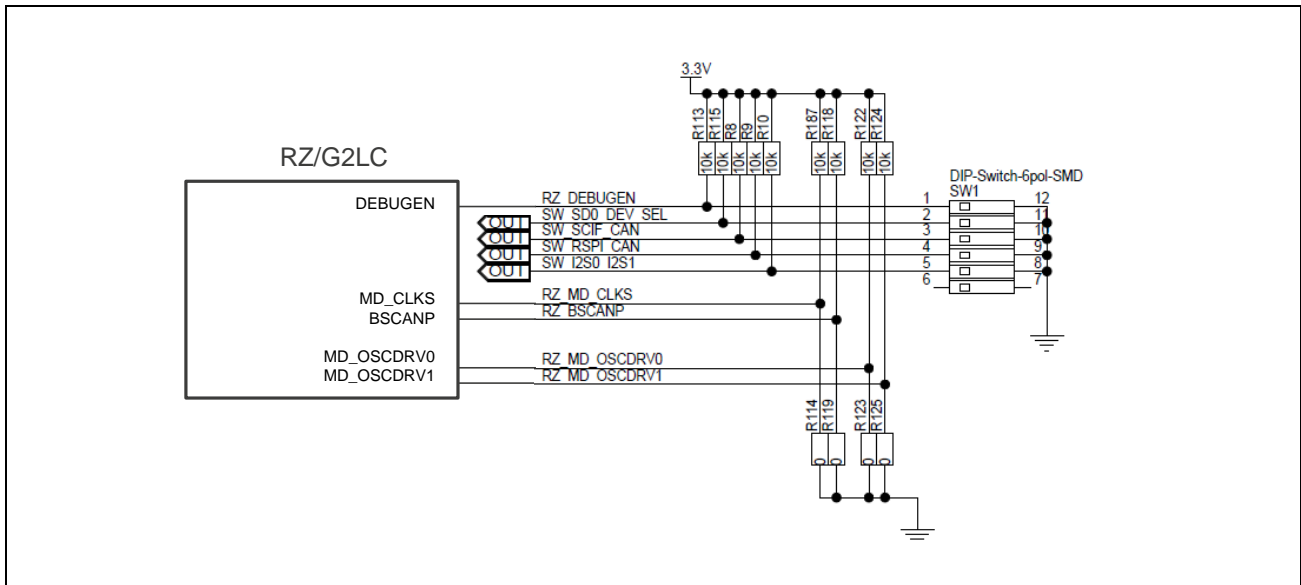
3.3V

R113 R115 R8 R9 R10 R187 R118 R122 R124

10k 10k 10k 10k 10k 10k 10k 10k 10k

RZ/G2LC

DEBUGEN

MD_CLKS
BSCANP

MD_OSCDRV0
MD_OSCDRV1

RZ DEBUGEN
SW SD0 DEV SEL
SW SCIF CAN
SW RSPI CAN
SW I2S0 I2S1

OUT
OUT
OUT
OUT

RZ MD CLKS
RZ BSCANP

RZ MD OSCDRV0
RZ MD OSCDRV1

DIP-Switch-6pol-SMD
SW1

1 12
2 11
3 10
4 9
5 8
6 7

R114 R119 R123 R125

0 0 0 0